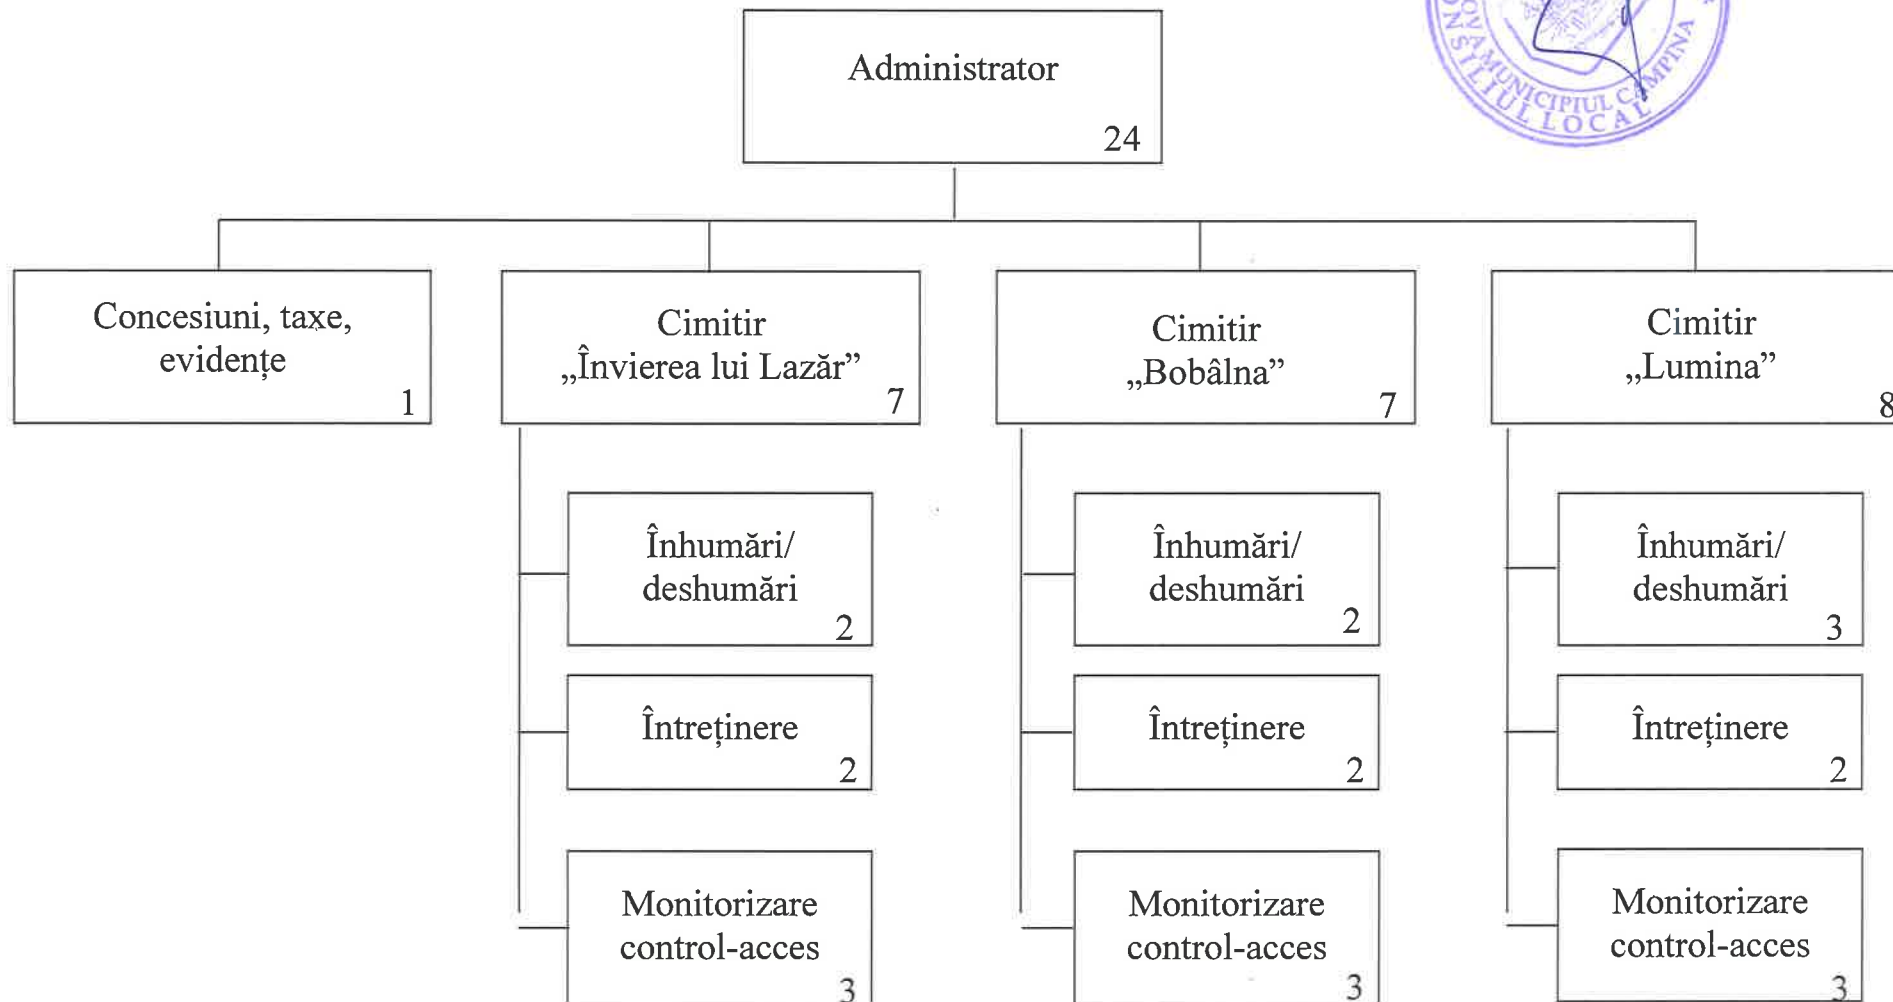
Administrator
24

Concesiuni, taxe, evidențe
1

Cimitir „Învierea lui Lazăr”
7

Cimitir „Bobâlna”
7

Cimitir „Lumina”
8

Înhumări/ deshumări
2

Întreținere
2

Monitorizare control-acces
3

Înhumări/ deshumări
2

Întreținere
2

Monitorizare control-acces
3

Înhumări/ deshumări
3

Întreținere
2

Monitorizare control-acces
3

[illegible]OVA MUNICIPIUL CÂMPINA
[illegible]ONSILIUL LOCAL